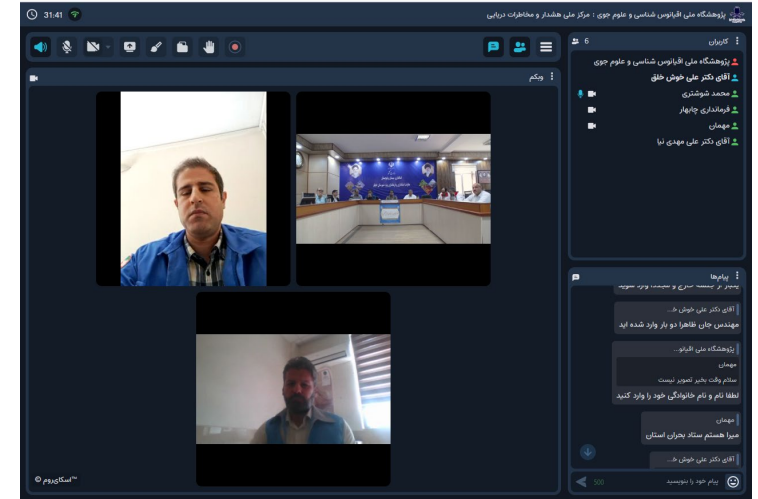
31:41

پژوهشگاه ملی اقیانوس شناسی و علوم جوی : مرکز ملی هشدار و مخاطرات دریایی

کاربران 6

پژوهشگاه ملی اقیانوس شناسی و علوم جوی
آقای دکتر علی خوش خلق
محمد شوشتری
فرمانداری چابهار
مهمان
آقای دکتر علی مهدی نیا

وبکم

پیامها

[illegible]

آقای دکتر علی خوش خ...
مهندس جان ظاهرا دو بار وارد شده اید

پژوهشگاه ملی اقیانو...
مهمان
سلام وقت بخیر تصویر نیست
لطفا نام و نام خانوادگی خود را وارد کنید

مهمان
میرا هستم ستاد بحران استان

آقای دکتر علی خوش خ...

پیام خود را بنویسید
500

اسکای‌روم™ ©